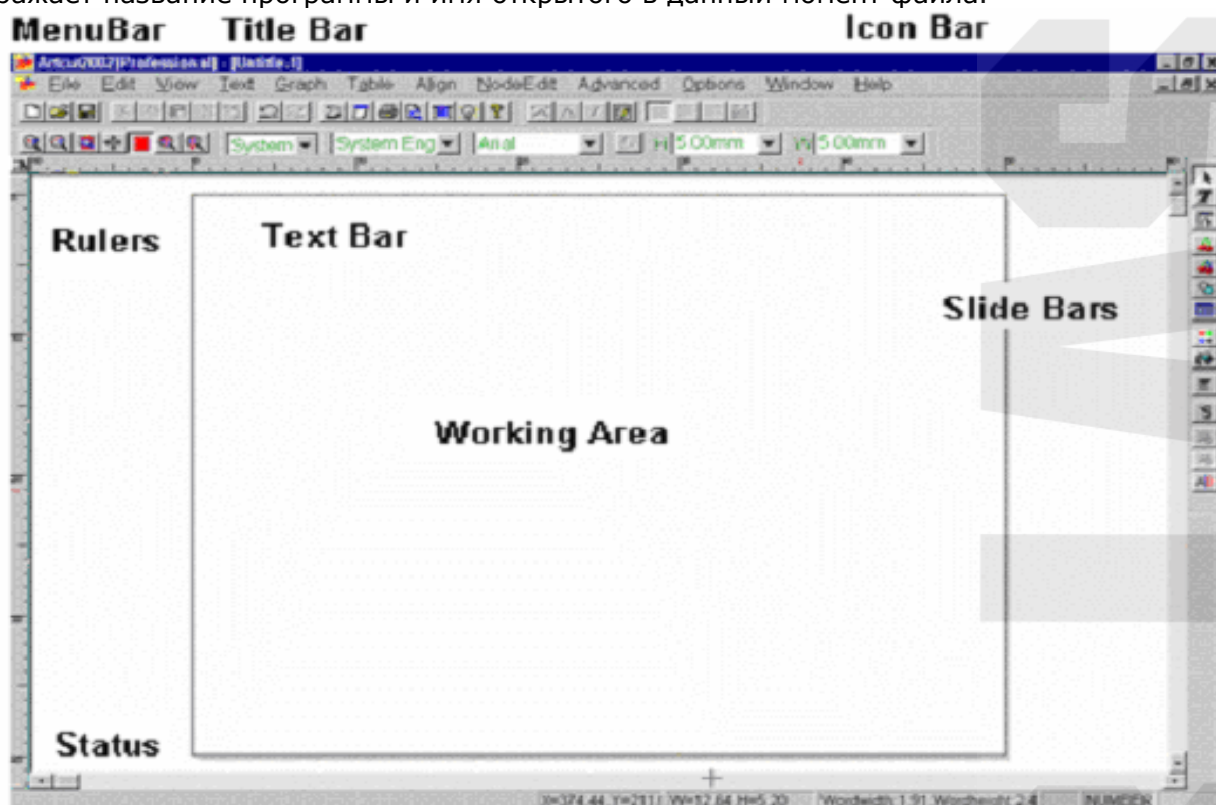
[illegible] название программы и имя открытого в данный момент файла.

MenuBar Title Bar Icon Bar

Artcut2007[Professional] - [Untitle.1]

File Edit View Text Graph Table Align NodeEdit Advanced Options Window Help

System System Eng Arial H 5.00mm W 5.00mm

Rulers

Text Bar

Slide Bars

Working Area

Status

X=374.44 Y=211 W=12.64 H=5.20 Wordwidth:1.91 Wordheight:2.4 NUMBER